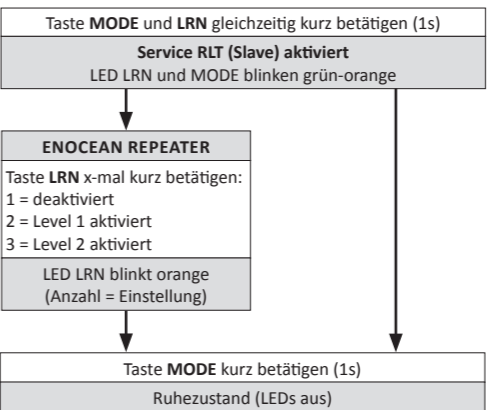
Taste MODE und LRN gleichzeitig kurz betätigen (1s)

Service RLT (Slave) aktiviert
LED LRN und MODE blinken grün-orange

ENOCEAN REPEATER

Taste LRN x-mal kurz betätigen:
1 = deaktiviert
2 = Level 1 aktiviert
3 = Level 2 aktiviert

LED LRN blinkt orange
(Anzahl = Einstellung)

Taste MODE kurz betätigen (1s)

Ruhezustand (LEDs aus)